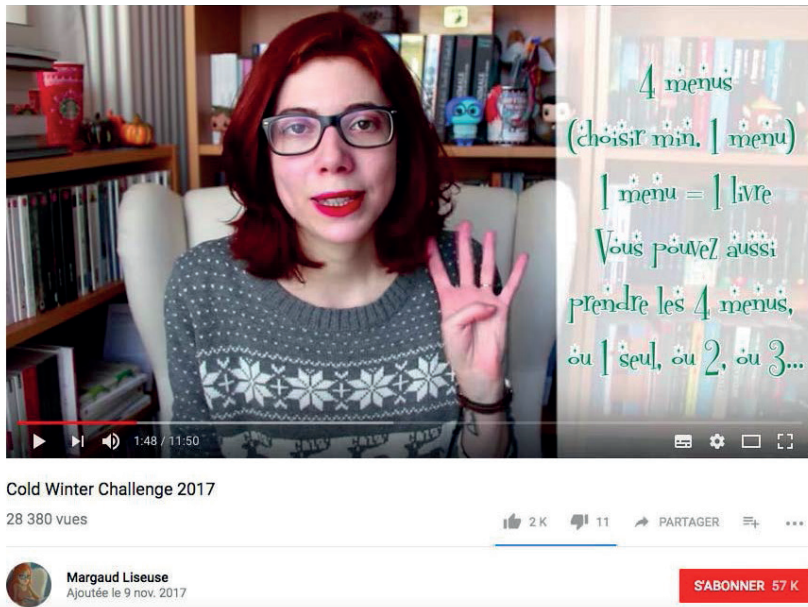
4 menus
(choisir min. 1 menu)
1 menu = 1 livre
Vous pouvez aussi prendre les 4 menus, ou 1 seul, ou 2, ou 3...

1:48 / 11:50

Cold Winter Challenge 2017

28 380 vues

2 K 11 PARTAGER

Margaud Liseuse
Ajoutée le 9 nov. 2017

S'ABONNER 57 K